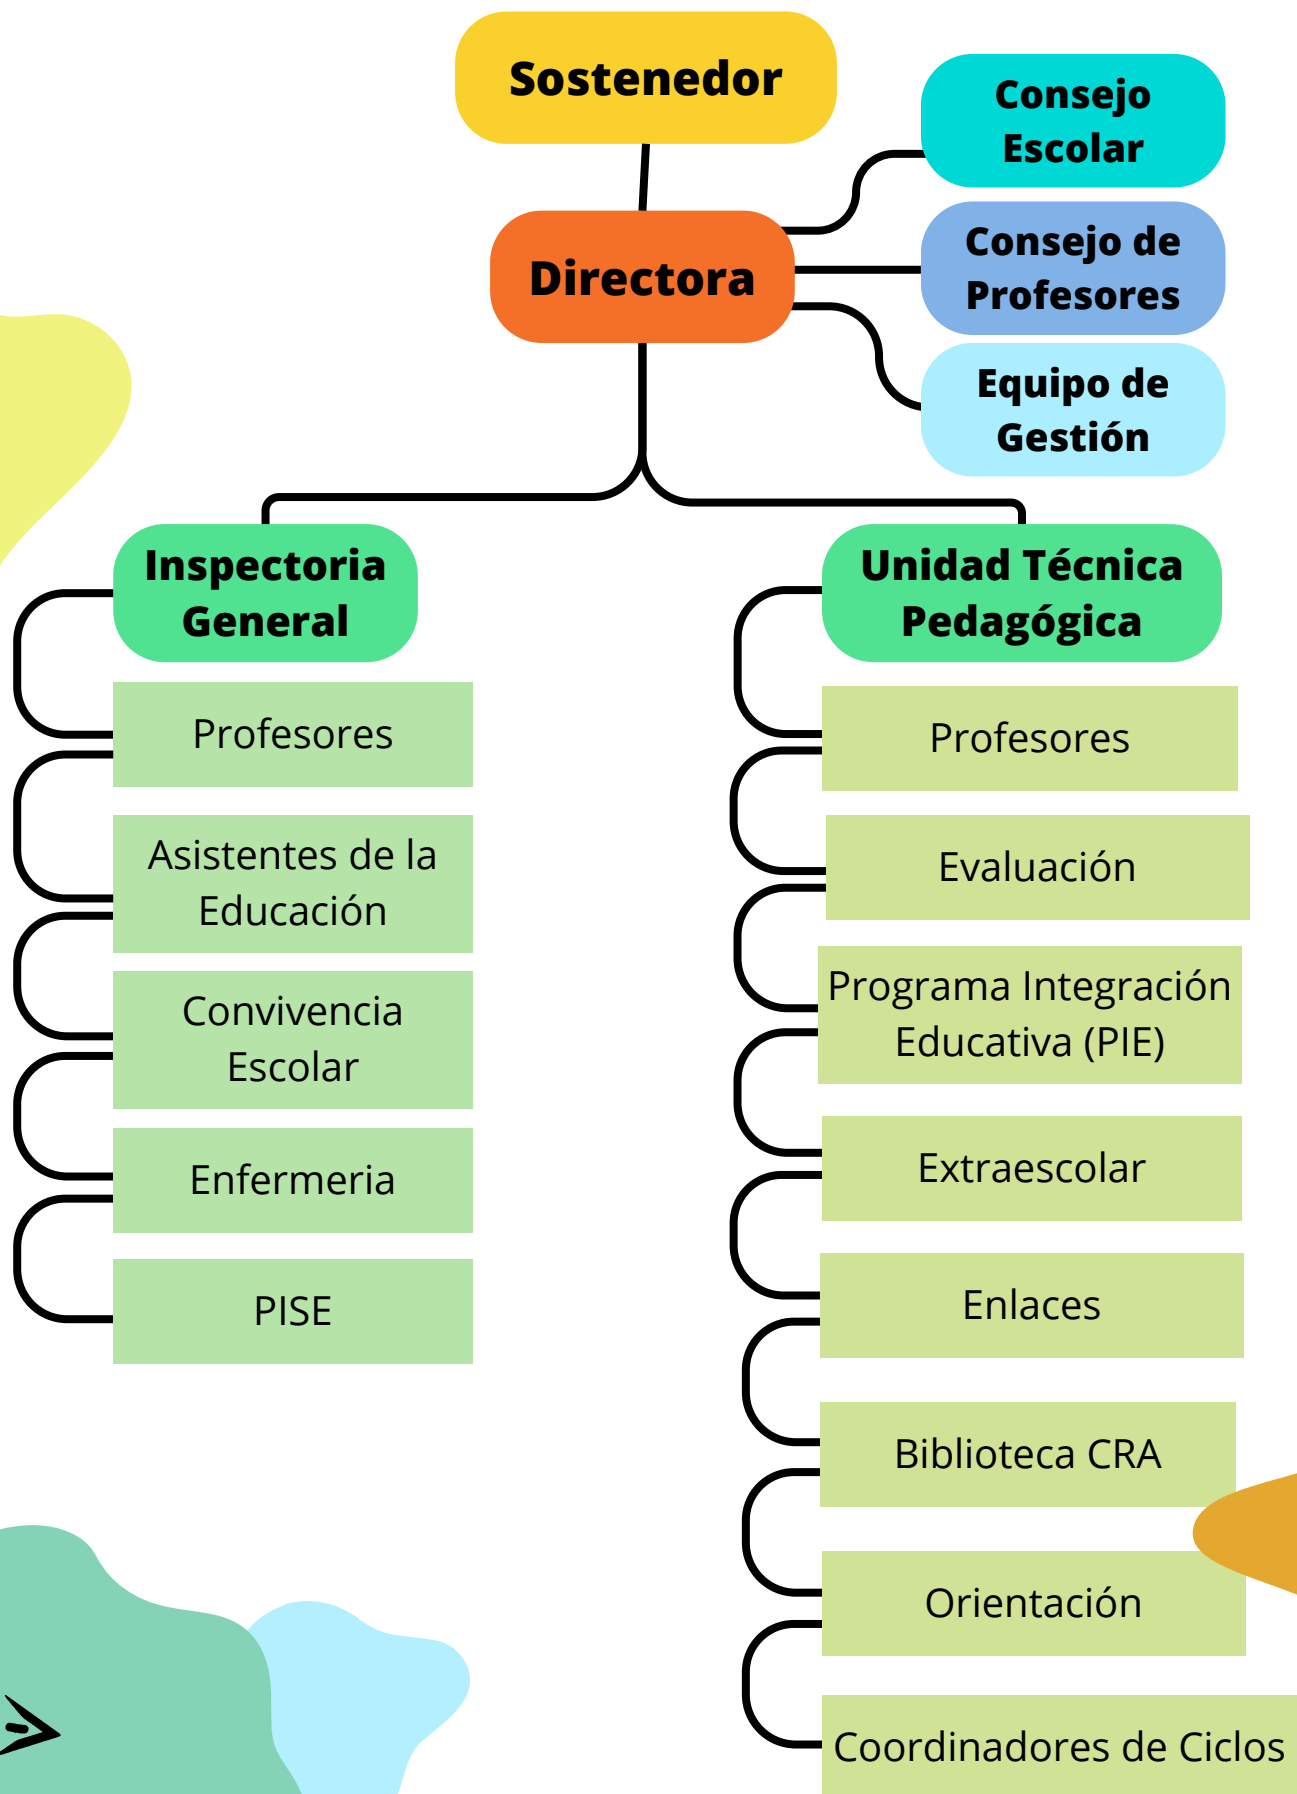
Sostenedor

Consejo Escolar

Directora

Consejo de Profesores

Equipo de Gestión

Inspectoria General

Profesores

Asistentes de la Educación

Convivencia Escolar

Enfermeria

PISE

Unidad Técnica Pedagógica

Profesores

Evaluación

Programa Integración Educativa (PIE)

Extraescolar

Enlaces

Biblioteca CRA

Orientación

Coordinadores de Ciclos